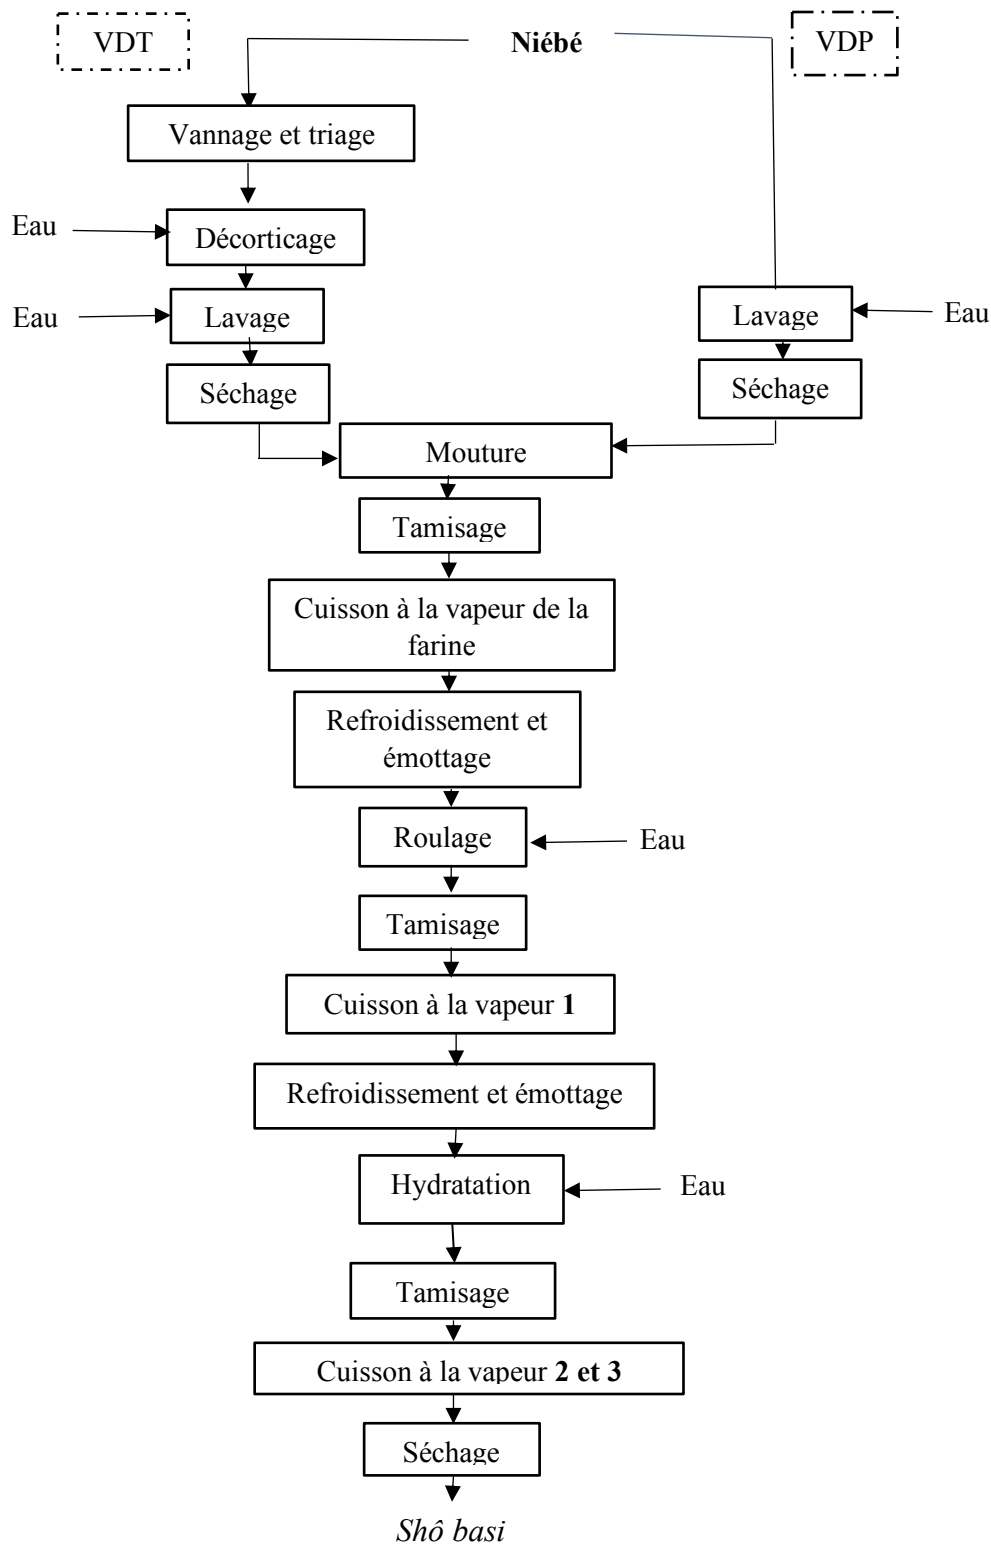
VDT

Niébé

VDP

Vannage et triage

Eau

Décorticage

Eau

Lavage

Séchage

Lavage

Eau

Séchage

Mouture

Tamisage

Cuisson à la vapeur de la farine

Refroidissement et émottage

Roulage

Eau

Tamisage

Cuisson à la vapeur **1**

Refroidissement et émottage

Hydratation

Eau

Tamisage

Cuisson à la vapeur **2 et 3**

Séchage

*Shô basi*